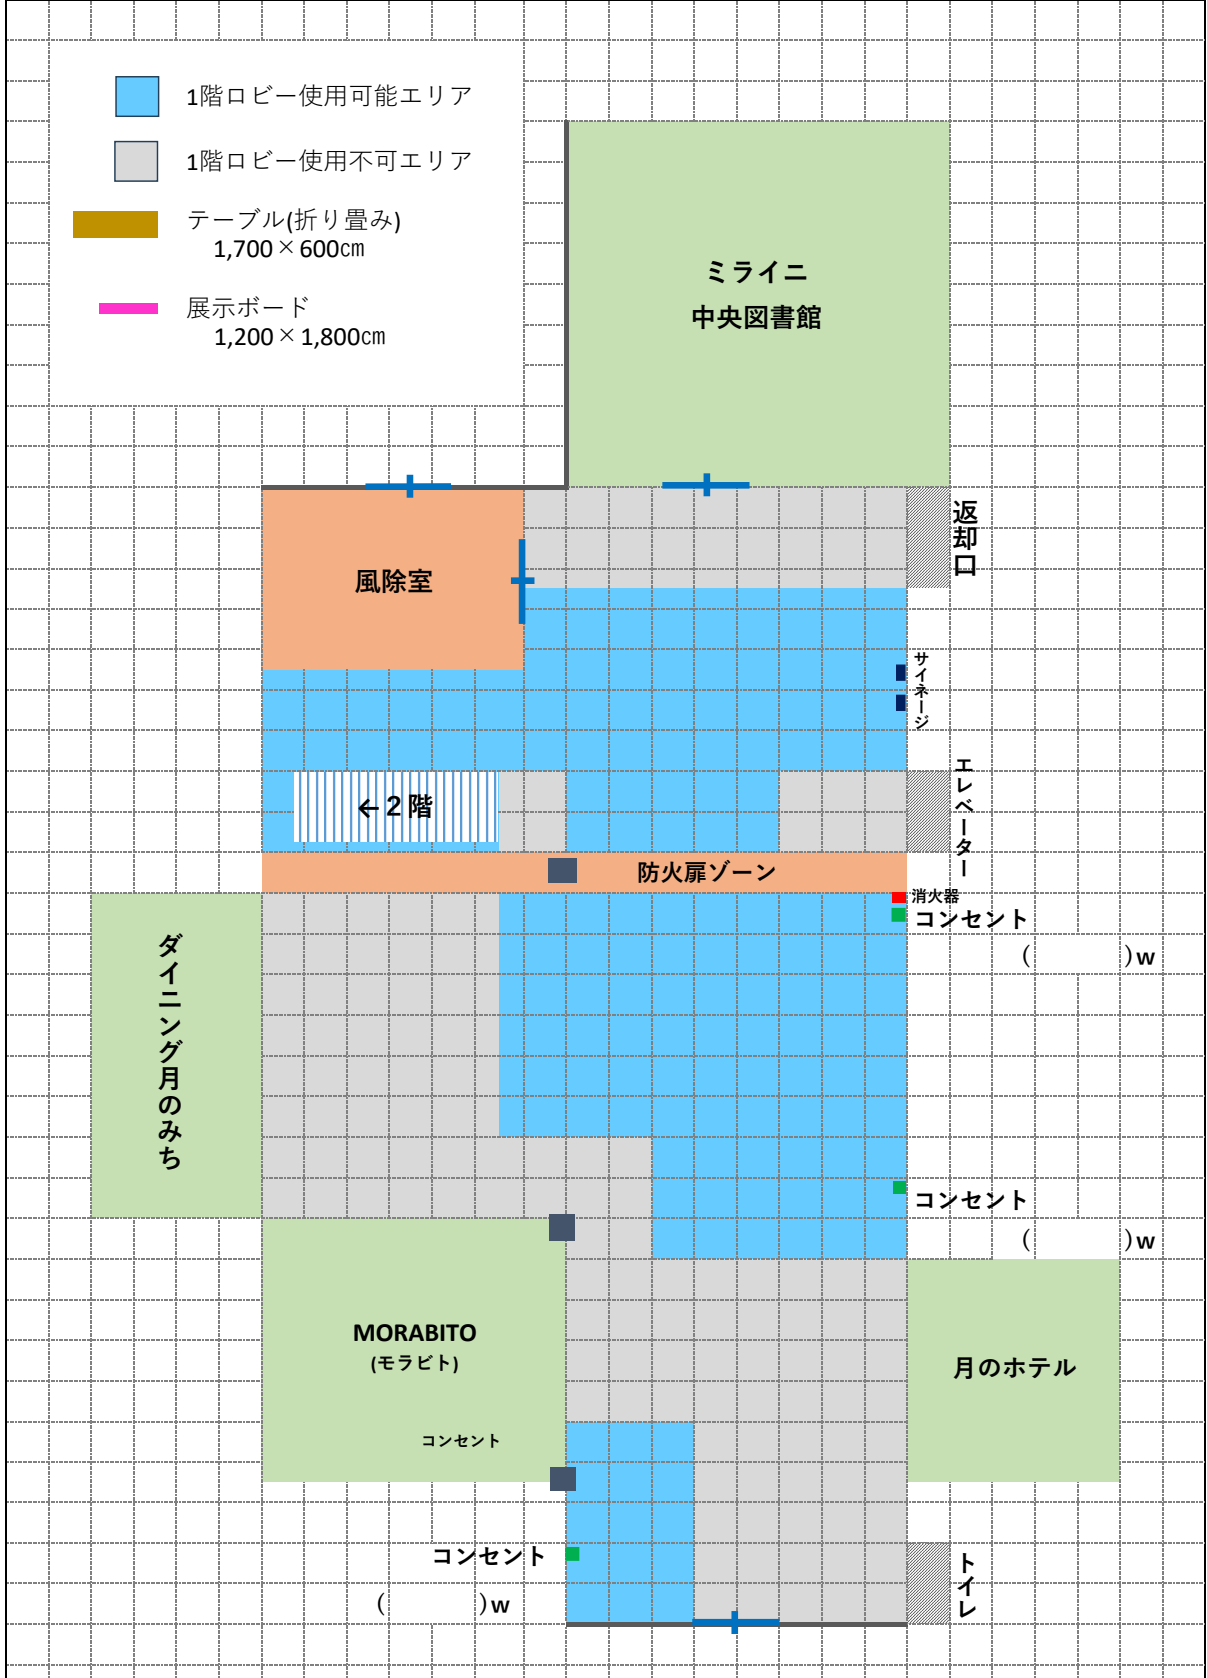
1階ロビー使用可能エリア

1階ロビー使用不可エリア

テーブル(折り畳み)
1,700 × 600㎝

展示ボード
1,200 × 1,800㎝

ミライニ
中央図書館

返却口

風除室

サイネージ

←2階

エレベーター

防火扉ゾーン

消火器

コンセント
(　　　　)w

ダイニング月のみち

コンセント
(　　　　)w

MORABITO
(モラビト)

コンセント

月のホテル

コンセント
(　　　　)w

トイレ